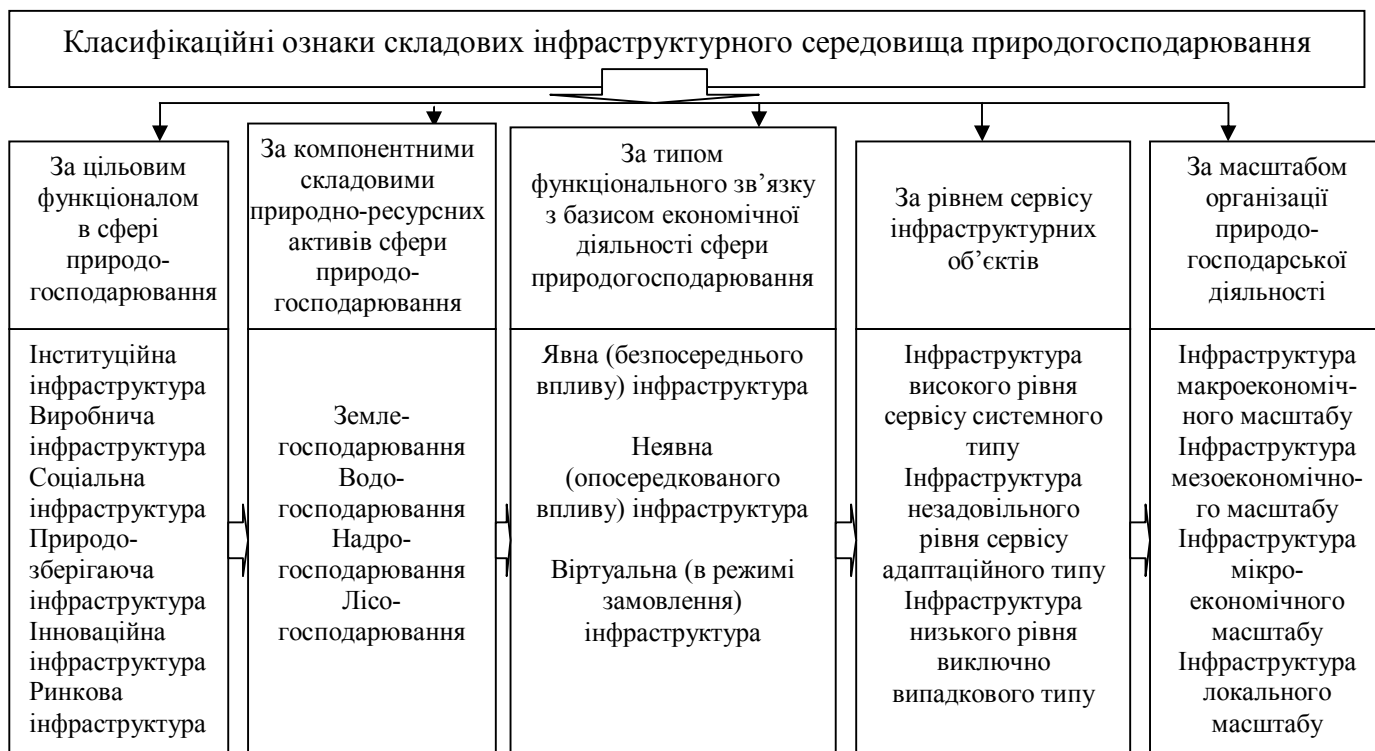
Класифікаційні ознаки складових інфраструктурного середовища природогосподарювання

За цільовим функціоналом в сфері природогосподарювання

Інституційна інфраструктура
Виробнича інфраструктура
Соціальна інфраструктура
Природозберігаюча інфраструктура
Інноваційна інфраструктура
Ринкова інфраструктура

За компонентними складовими природно-ресурсних активів сфери природогосподарювання

Землегосподарювання
Водогосподарювання
Надрогосподарювання
Лісогосподарювання

За типом функціонального зв’язку з базисом економічної діяльності сфери природогосподарювання

Явна (безпосереднього впливу) інфраструктура

Неявна (опосередкованого впливу) інфраструктура

Віртуальна (в режимі замовлення) інфраструктура

За рівнем сервісу інфраструктурних об’єктів

Інфраструктура високого рівня сервісу системного типу
Інфраструктура незадовільного рівня сервісу адаптаційного типу
Інфраструктура низького рівня виключно випадкового типу

За масштабом організації природогосподарської діяльності

Інфраструктура макроекономічного масштабу
Інфраструктура мезоекономічного масштабу
Інфраструктура мікроекономічного масштабу
Інфраструктура локального масштабу